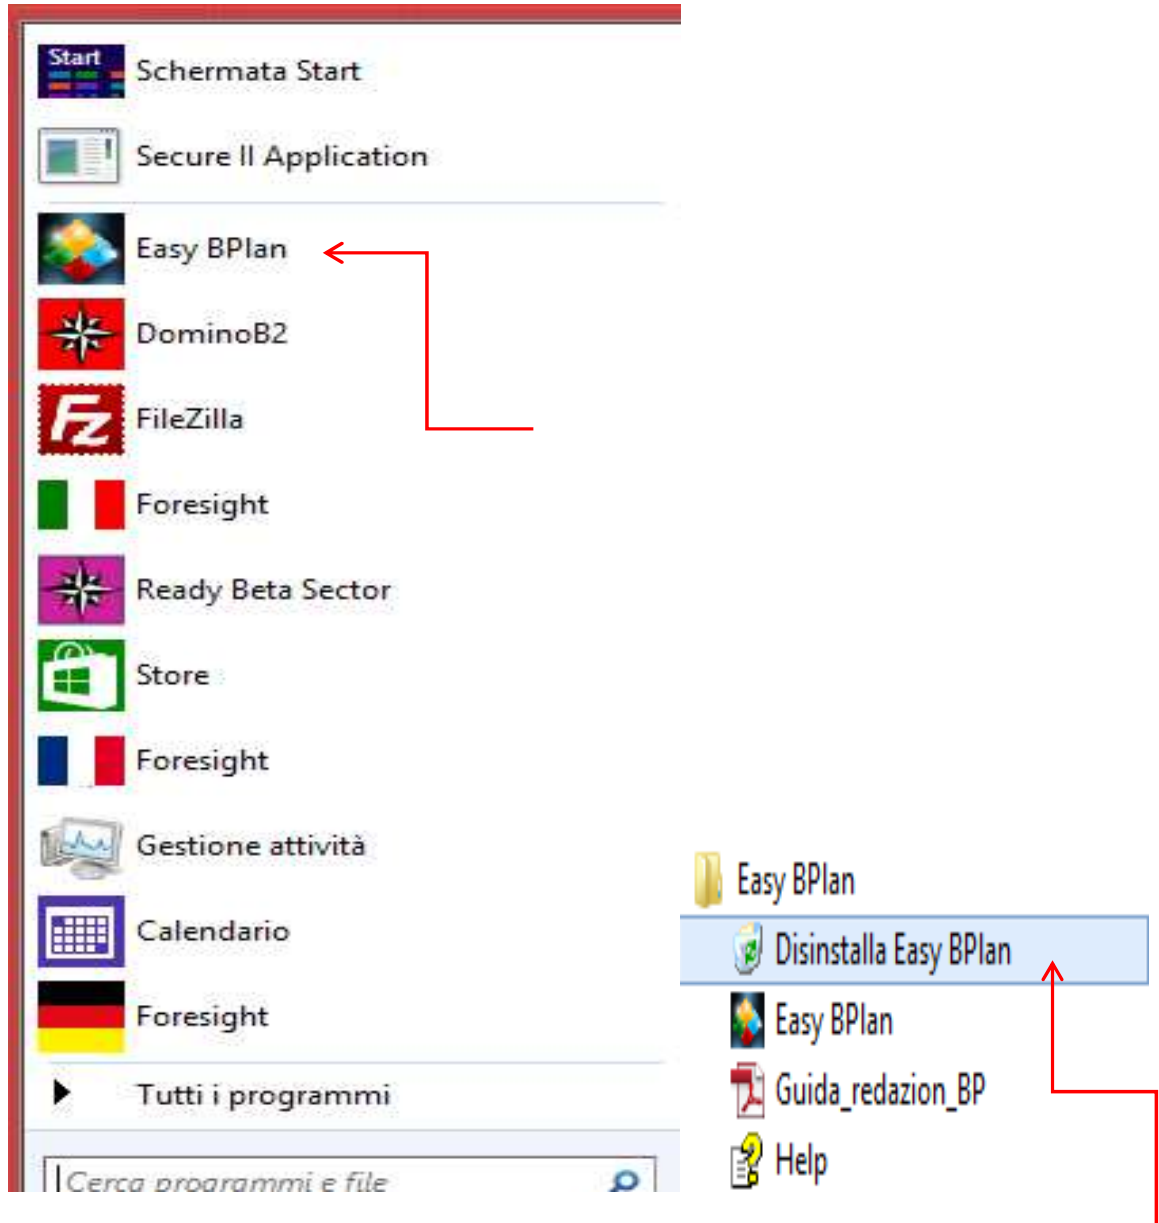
Start

Schermata Start

Secure II Application

Easy BPlan

DominoB2

FileZilla

Foresight

Ready Beta Sector

Store

Foresight

Gestione attività

Calendario

Foresight

Tutti i programmi

Cerca programmi e file

Easy BPlan

Disinstalla Easy BPlan

Easy BPlan

Guida_redazion_BP

Help